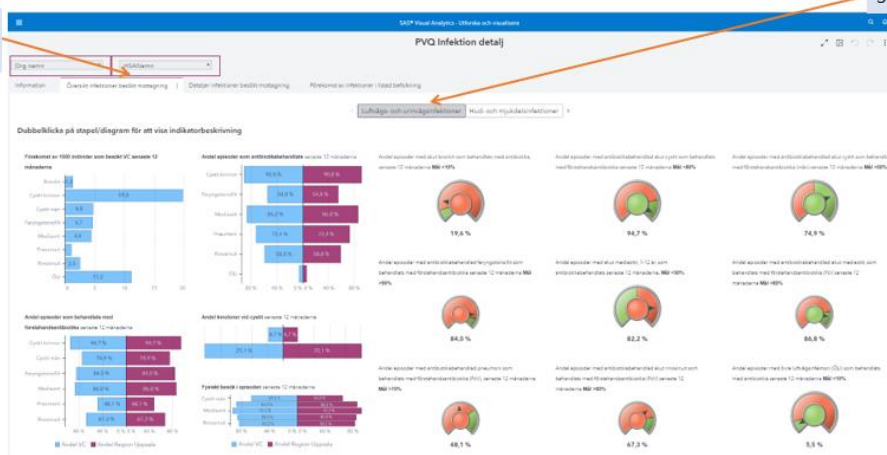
SAS® Visual Analytics - Utforska och visualisera

PVQ Infektion detalj

Org namn

HSANamn

Information | Översikt infektioner besök mottagning | Detaljer infektioner besök mottagning | Förekomst av infektioner i basal befolkning

Luftvägs- och urinvägsinfektioner | Hud- och mjukdelsinfektioner

Dubbelklicka på stapel/diagram för att visa indikatorbeskrivning

Förekomst av 1000 invånare som besökt VC senaste 12 månaderna

Andel episoder som antibiotikabehandlats senaste 12 månaderna

Andel episoder med akut bronkit som behandlats med antibiotika, senaste 12 månaderna Mål <10%

19,6 %

Andel episoder med antibiotikabehandlad akut cystit som behandlats med förstahandsantibiotika senaste 12 månaderna Mål >80%

94,7 %

Andel episoder med antibiotikabehandlad akut cystit hos kvinnor senaste 12 månaderna Mål >80%

74,9 %

Andel episoder med antibiotikabehandlad faryngotonsillit som behandlats med förstahandsantibiotika senaste 12 månaderna Mål >90%

84,0 %

Andel episoder med akut mediaotit, 1-12 år, som antibiotikabehandlats senaste 12 månaderna Mål <80%

82,2 %

Andel episoder med antibiotikabehandlad akut mediaotit som behandlats med förstahandsantibiotika (PcV) senaste 12 månaderna Mål >80%

86,8 %

Andel episoder som behandlats med förstahandsantibiotika senaste 12 månaderna

Andel kvinnor vid cystit senaste 12 månaderna

Fysiskt besök i episoden senaste 12 månaderna

Andel episoder med antibiotikabehandlad pneumoni som behandlats med förstahandsantibiotika (PcV) senaste 12 månaderna Mål >70%

48,1 %

Andel episoder med antibiotikabehandlad akut rinosinuit som behandlats med förstahandsantibiotika (PcV) senaste 12 månaderna

67,3 %

Andel episoder med övre luftvägsinfektion (ÖLI) som behandlats med antibiotika senaste 12 månaderna Mål <10%

5,5 %

Andel VC | Andel Region Uppsala